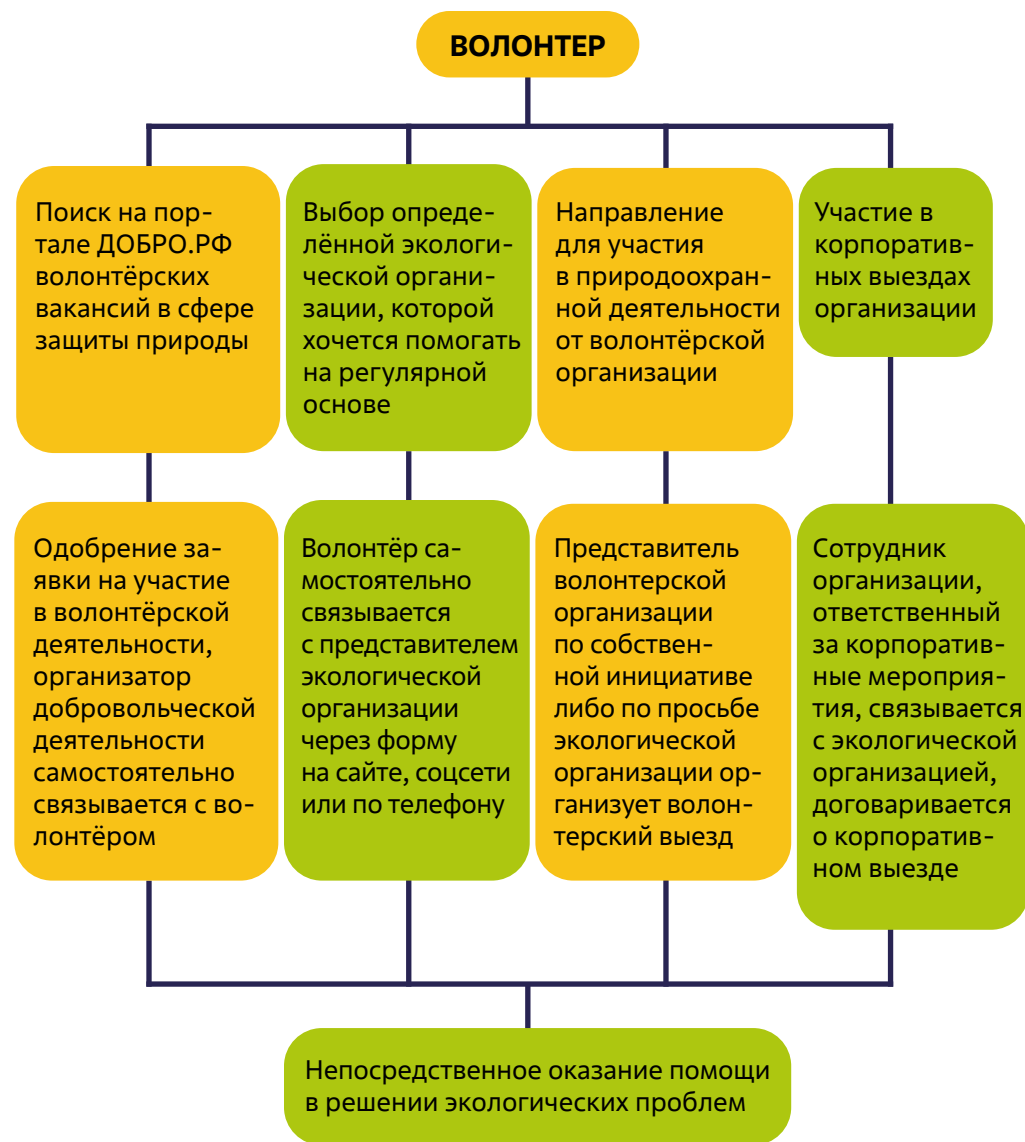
ВОЛОНТЕР

Поиск на портале ДОБРО.РФ волонтёрских вакансий в сфере защиты природы

Выбор определённой экологической организации, которой хочется помогать на регулярной основе

Направление для участия в природоохранной деятельности от волонтёрской организации

Участие в корпоративных выездах организации

Одобрение заявки на участие в волонтёрской деятельности, организатор добровольческой деятельности самостоятельно связывается с волонтёром

Волонтёр самостоятельно связывается с представителем экологической организации через форму на сайте, соцсети или по телефону

Представитель волонтерской организации по собственной инициативе либо по просьбе экологической организации организует волонтерский выезд

Сотрудник организации, ответственный за корпоративные мероприятия, связывается с экологической организацией, договаривается о корпоративном выезде

Непосредственное оказание помощи в решении экологических проблем